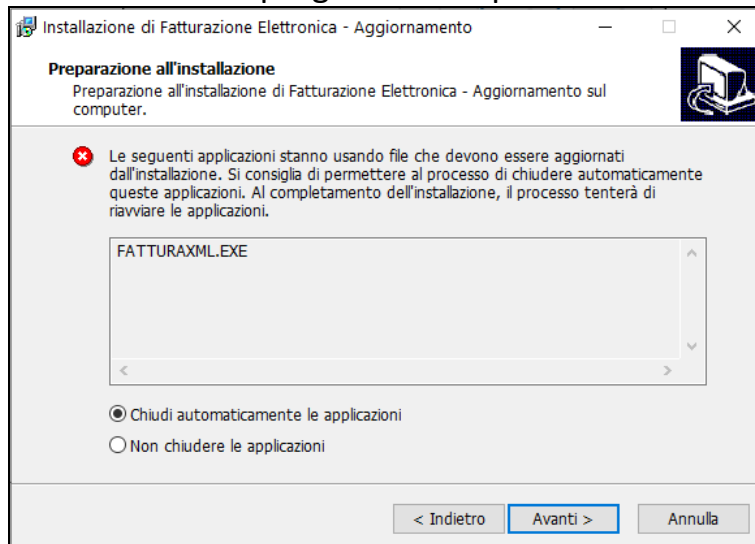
Installazione di Fatturazione Elettronica - Aggiornamento

Preparazione all'installazione
Preparazione all'installazione di Fatturazione Elettronica - Aggiornamento sul computer.

Le seguenti applicazioni stanno usando file che devono essere aggiornati dall'installazione. Si consiglia di permettere al processo di chiudere automaticamente queste applicazioni. Al completamento dell'installazione, il processo tenterà di riavviare le applicazioni.

FATTURAXML.EXE

Chiudi automaticamente le applicazioni
Non chiudere le applicazioni

< Indietro
Avanti >
Annulla